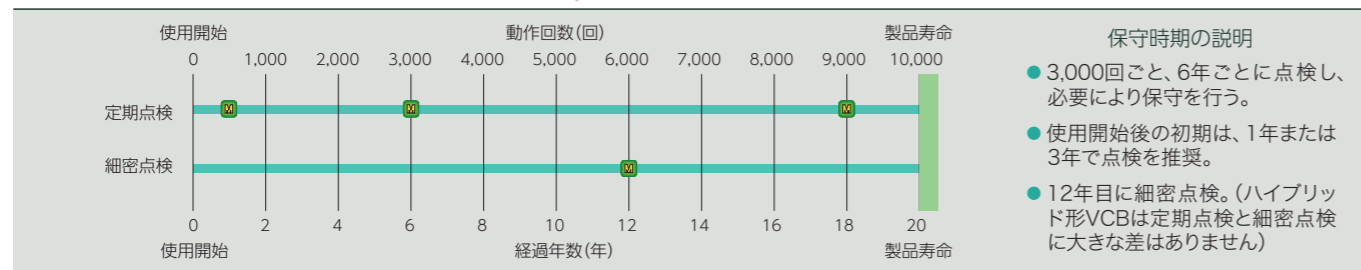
使用開始　動作回数(回)　製品寿命

0　1,000　2,000　3,000　4,000　5,000　6,000　7,000　8,000　9,000　10,000

定期点検　M　M　M

細密点検　M

0　2　4　6　8　10　12　14　16　18　20

使用開始　経過年数(年)　製品寿命

保守時期の説明

● 3,000回ごと、6年ごとに点検し、必要により保守を行う。

● 使用開始後の初期は、1年または3年で点検を推奨。

● 12年目に細密点検。(ハイブリッド形VCBは定期点検と細密点検に大きな差はありません)